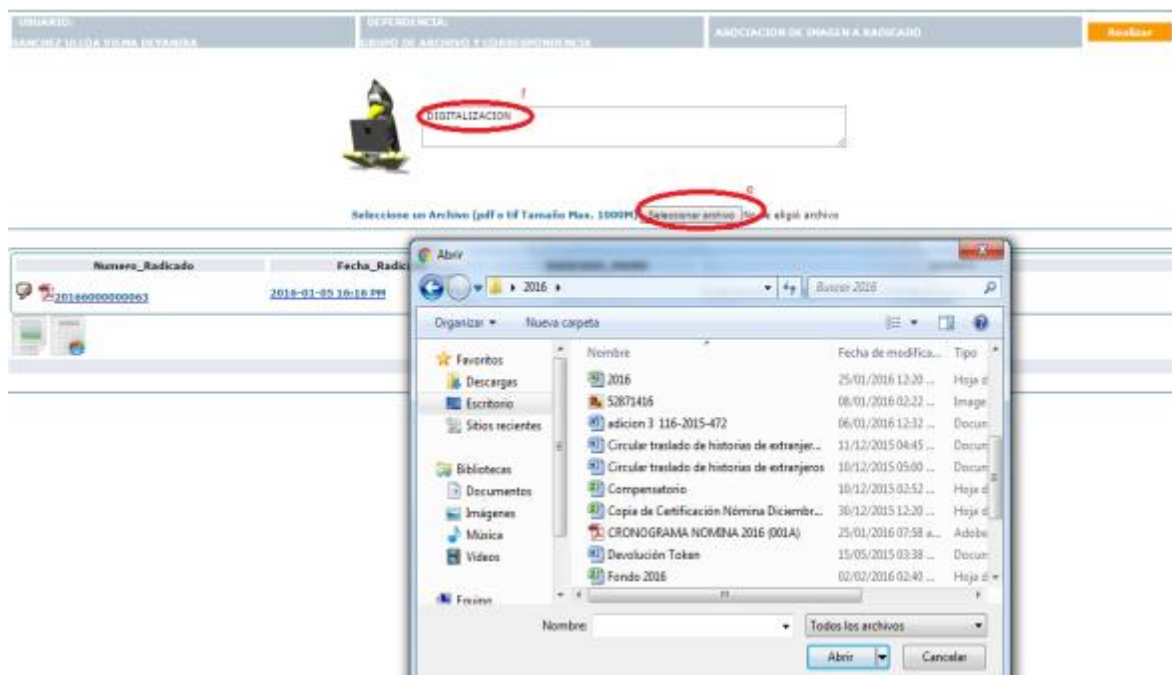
USUARIO:
SANCHEZ ULLOA VILMA DEYANIRA

DEPENDENCIA:
GRUPO DE ARCHIVO Y CORRESPONDENCIA

ASOCIACION DE IMAGEN A RADICADO

Realizar

f

DIGITALIZACION

e

Seleccione un Archivo (pdf o tif Tamaño Max. 1000M) Seleccionar archivo No se eligió archivo

| Numero_Radicado | Fecha_Radic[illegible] |
|---|---|
| 20166000000063 | 2016-01-05 16:16 PM |

Abrir

2016

Buscar 2016

Organizar ▾ Nueva carpeta

Favoritos
Descargas
Escritorio
Sitios recientes

Bibliotecas
Documentos
Imágenes
Música
Vídeos

Equipo

| Nombre | Fecha de modifica... | Tipo |
|---|---|---|
| 2016 | 25/01/2016 12:20 ... | Hoja d |
| 52871416 | 08/01/2016 02:22 ... | Image |
| adicion 3 116-2015-472 | 06/01/2016 12:32 ... | Docum |
| Circular traslado de historias de extranjer... | 11/12/2015 04:45 ... | Docum |
| Circular traslado de historias de extranjeros | 10/12/2015 05:00 ... | Docum |
| Compensatorio | 10/12/2015 02:52 ... | Hoja d |
| Copia de Certificación Nómina Diciembr... | 30/12/2015 12:20 ... | Hoja d |
| CRONOGRAMA NOMINA 2016 (001A) | 25/01/2016 07:58 a... | Adobe |
| Devolución Token | 15/05/2015 03:38 ... | Docum |
| Fondo 2016 | 02/02/2016 02:40 ... | Hoja d |

Nombre:

Todos los archivos

Abrir

Cancelar